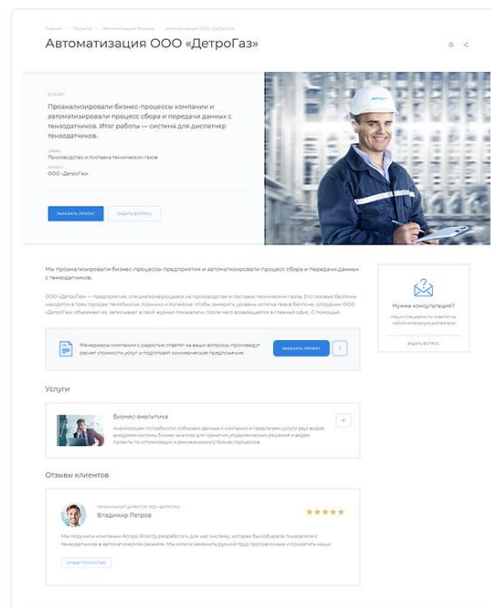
Главная / Проекты / Автоматизация бизнеса / Автоматизация ООО «ДетроГаз»

Автоматизация ООО «ДетроГаз»

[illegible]

Проанализировали бизнес-процессы компании и автоматизировали процесс сбора и передачи данных с тензодатчиков. Итог работы — система для диспетчер тензодатчиков.

Сфера
Производство и поставка технических газов

Клиент
ООО «ДетроГаз»

ЗАКАЗАТЬ ПРОЕКТ
ЗАДАТЬ ВОПРОС

Мы проанализировали бизнес-процессы предприятия и автоматизировали процесс сбора и передачи данных с тензодатчиков.

ООО «ДетроГаз» — предприятие, специализирующееся на производстве и поставке технических газов. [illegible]

Нужна консультация?

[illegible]

ЗАДАТЬ ВОПРОС

Менеджеры компании с радостью ответят на ваши вопросы, произведут расчет стоимости услуг и подготовят коммерческое предложение.

ЗАКАЗАТЬ ПРОЕКТ

Услуги

Бизнес аналитика

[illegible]

Отзывы клиентов

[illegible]

Владимир Петров

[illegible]

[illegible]